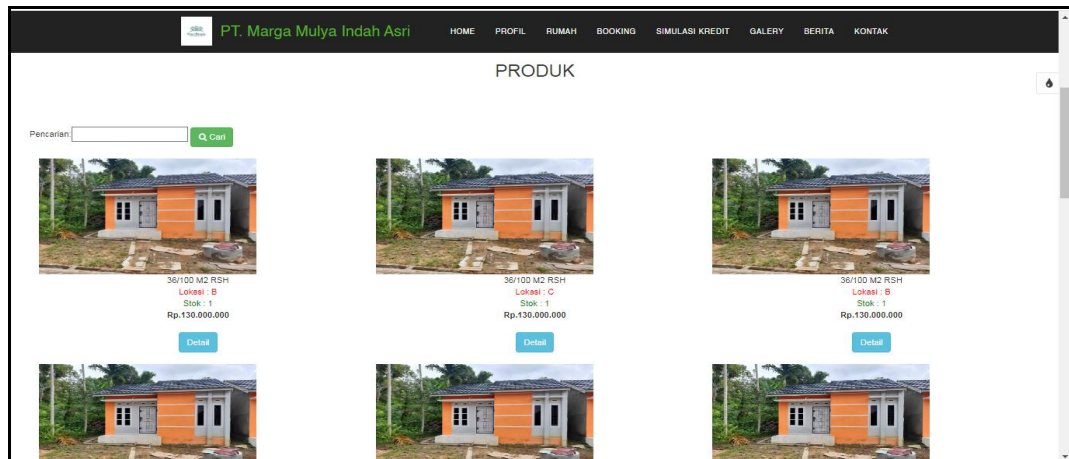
PT. Marga Mulya Indah Asri

HOME PROFIL RUMAH BOOKING SIMULASI KREDIT GALERY BERITA KONTAK

PRODUK

Pencarian: Cari

36/100 M2 RSH
Lokasi : B
Stok : 1
Rp.130.000.000
Detail

36/100 M2 RSH
Lokasi : C
Stok : 1
Rp.130.000.000
Detail

36/100 M2 RSH
Lokasi : B
Stok : 1
Rp.130.000.000
Detail